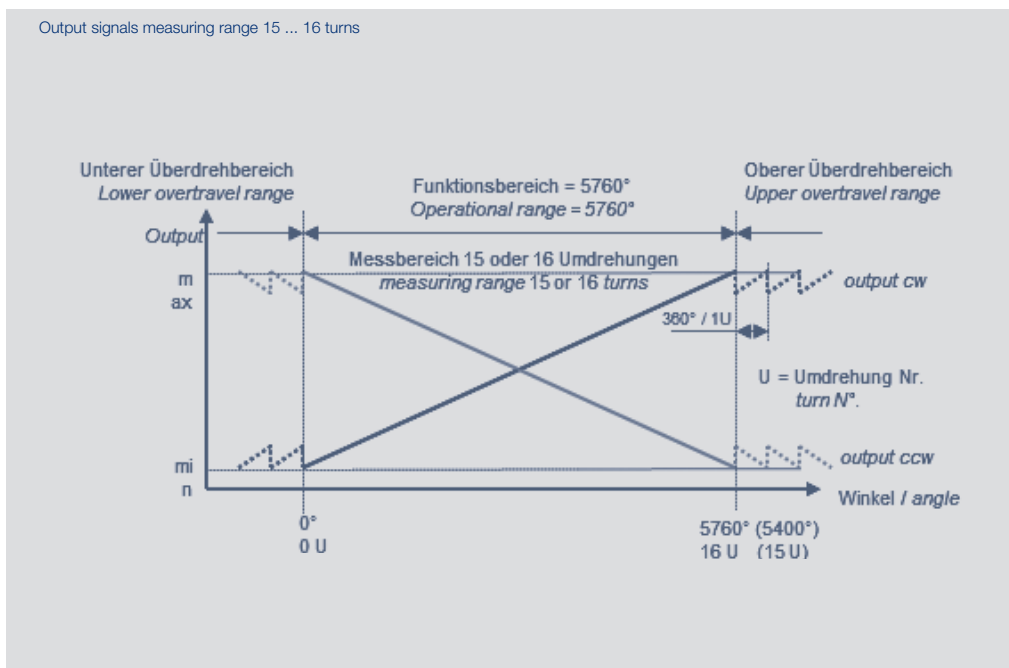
Output signals measuring range 15 ... 16 turns

Unterer Überdrehbereich
*Lower overtravel range*

Funktionsbereich = 5760°
*Operational range = 5760°*

Oberer Überdrehbereich
*Upper overtravel range*

Output

Messbereich 15 oder 16 Umdrehungen
*measuring range* 15 or 16 *turns*

m
ax

output cw

360° / 1U

U = Umdrehung Nr.
*turn N°.*

mi
n

output ccw

Winkel / *angle*

0°
0 U

5760° (5400°)
16 U (15 U)